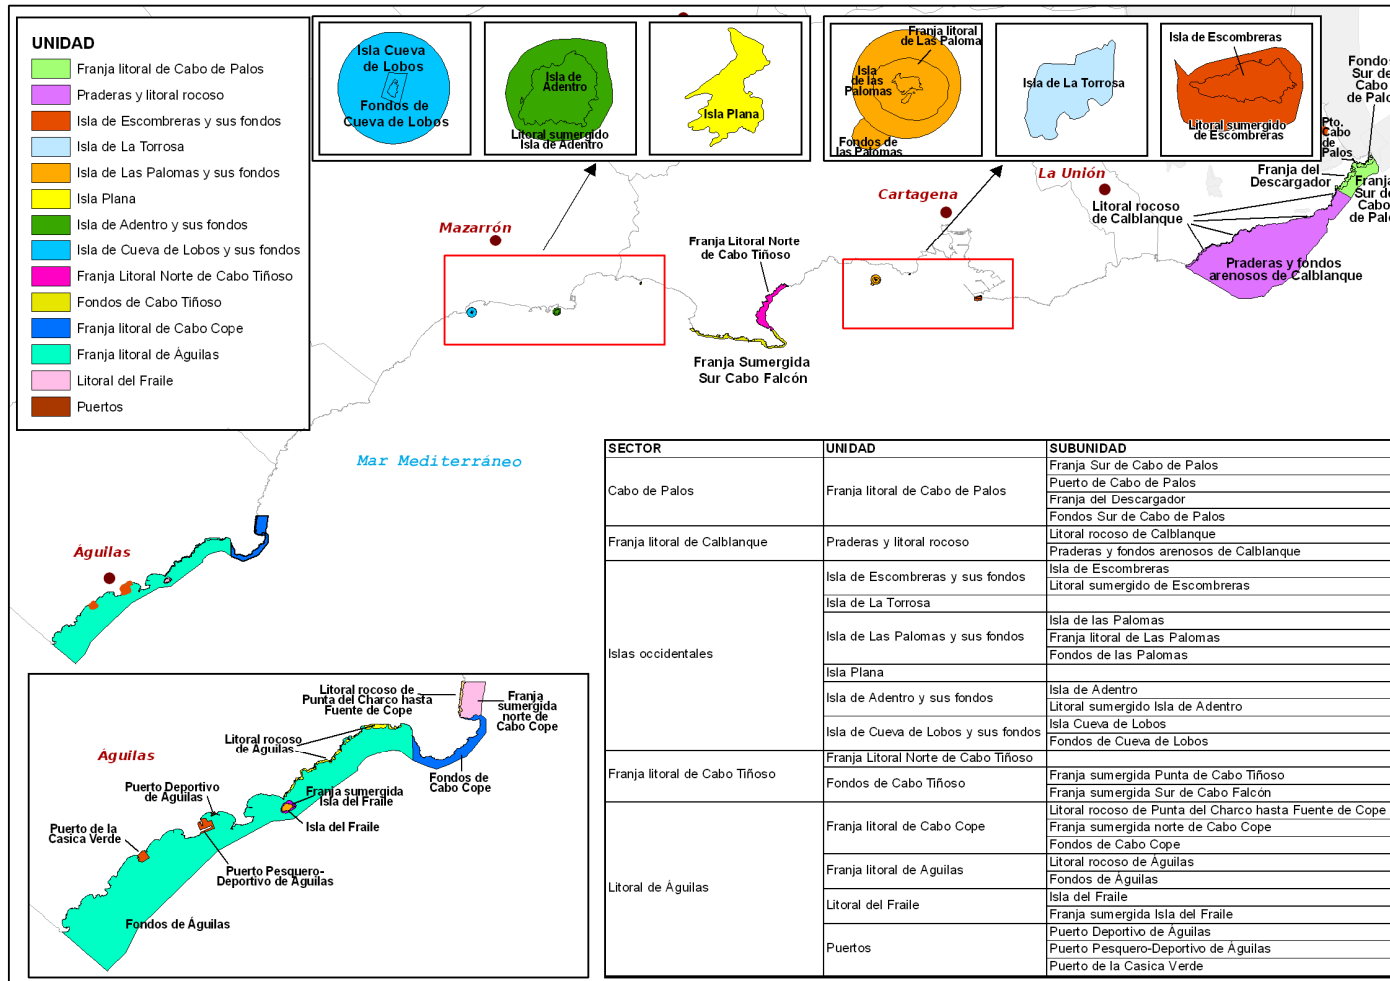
UNIDAD
Franja litoral de Cabo de Palos
Praderas y litoral rocoso
Isla de Escombreras y sus fondos
Isla de La Torrosa
Isla de Las Palomas y sus fondos
Isla Plana
Isla de Adentro y sus fondos
Isla de Cueva de Lobos y sus fondos
Franja Litoral Norte de Cabo Tiñoso
Fondos de Cabo Tiñoso
Franja litoral de Cabo Cope
Franja litoral de Águilas
Litoral del Fraile
Puertos

Isla Cueva de Lobos
Fondos de Cueva de Lobos
Isla de Adentro
Litoral sumergido Isla de Adentro
Isla Plana
Franja litoral de Las Paloma
Isla de las Palomas
Fondos de las Palomas
Isla de La Torrosa
Isla de Escombreras
Litoral sumergido de Escombreras
Fondos Sur de Cabo de Palo
Pto. Cabo de Palos
Franja del Descargador
Franja Sur de Cabo de Pal
La Unión
Litoral rocoso de Calblanque
Praderas y fondos arenosos de Calblanque
Cartagena
Mazarrón
Franja Litoral Norte de Cabo Tiñoso
Franja Sumergida Sur Cabo Falcón
Mar Mediterráneo
Águilas

Litoral rocoso de Punta del Charco hasta Fuente de Cope
Franja sumergida norte de Cabo Cope
Litoral rocoso de Águilas
Águilas
Fondos de Cabo Cope
Puerto Deportivo de Águilas
Franja sumergida Isla del Fraile
Isla del Fraile
Puerto de la Casica Verde
Puerto Pesquero-Deportivo de Águilas
Fondos de Águilas

| SECTOR | UNIDAD | SUBUNIDAD |
|---|---|---|
| Cabo de Palos | Franja litoral de Cabo de Palos | Franja Sur de Cabo de Palos |
| | | Puerto de Cabo de Palos |
| | | Franja del Descargador |
| | | Fondos Sur de Cabo de Palos |
| Franja litoral de Calblanque | Praderas y litoral rocoso | Litoral rocoso de Calblanque |
| | | Praderas y fondos arenosos de Calblanque |
| Islas occidentales | Isla de Escombreras y sus fondos | Isla de Escombreras |
| | | Litoral sumergido de Escombreras |
| | Isla de La Torrosa | |
| | Isla de Las Palomas y sus fondos | Isla de las Palomas |
| | | Franja litoral de Las Palomas |
| | | Fondos de las Palomas |
| | Isla Plana | |
| | Isla de Adentro y sus fondos | Isla de Adentro |
| | | Litoral sumergido Isla de Adentro |
| | Isla de Cueva de Lobos y sus fondos | Isla Cueva de Lobos |
| | | Fondos de Cueva de Lobos |
| Franja litoral de Cabo Tiñoso | Franja Litoral Norte de Cabo Tiñoso | |
| | Fondos de Cabo Tiñoso | Franja sumergida Punta de Cabo Tiñoso |
| | | Franja sumergida Sur de Cabo Falcón |
| Litoral de Águilas | Franja litoral de Cabo Cope | Litoral rocoso de Punta del Charco hasta Fuente de Cope |
| | | Franja sumergida norte de Cabo Cope |
| | | Fondos de Cabo Cope |
| | Franja litoral de Aguilas | Litoral rocoso de Águilas |
| | | Fondos de Águilas |
| | Litoral del Fraile | Isla del Fraile |
| | | Franja sumergida Isla del Fraile |
| | Puertos | Puerto Deportivo de Águilas |
| | | Puerto Pesquero-Deportivo de Águilas |
| | | Puerto de la Casica Verde |